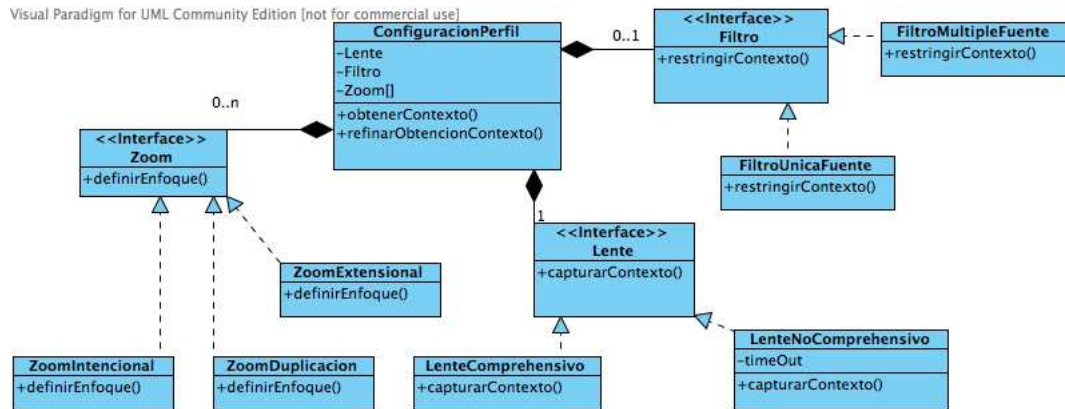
Visual Paradigm for UML Community Edition [not for commercial use]

ConfiguracionPerfil
-Lente
-Filtro
-Zoom[]
+obtenerContexto()
+refinarObtencionContexto()

0..1

<<Interface>>
Filtro
+restringirContexto()

FiltroMultipleFuente
+restringirContexto()

FiltroUnicaFuente
+restringirContexto()

0..n

<<Interface>>
Zoom
+definirEnfoque()

ZoomExtensional
+definirEnfoque()

1

<<Interface>>
Lente
+capturarContexto()

ZoomIntencional
+definirEnfoque()

ZoomDuplicacion
+definirEnfoque()

LenteComprehensivo
+capturarContexto()

LenteNoComprehensivo
-timeOut
+capturarContexto()